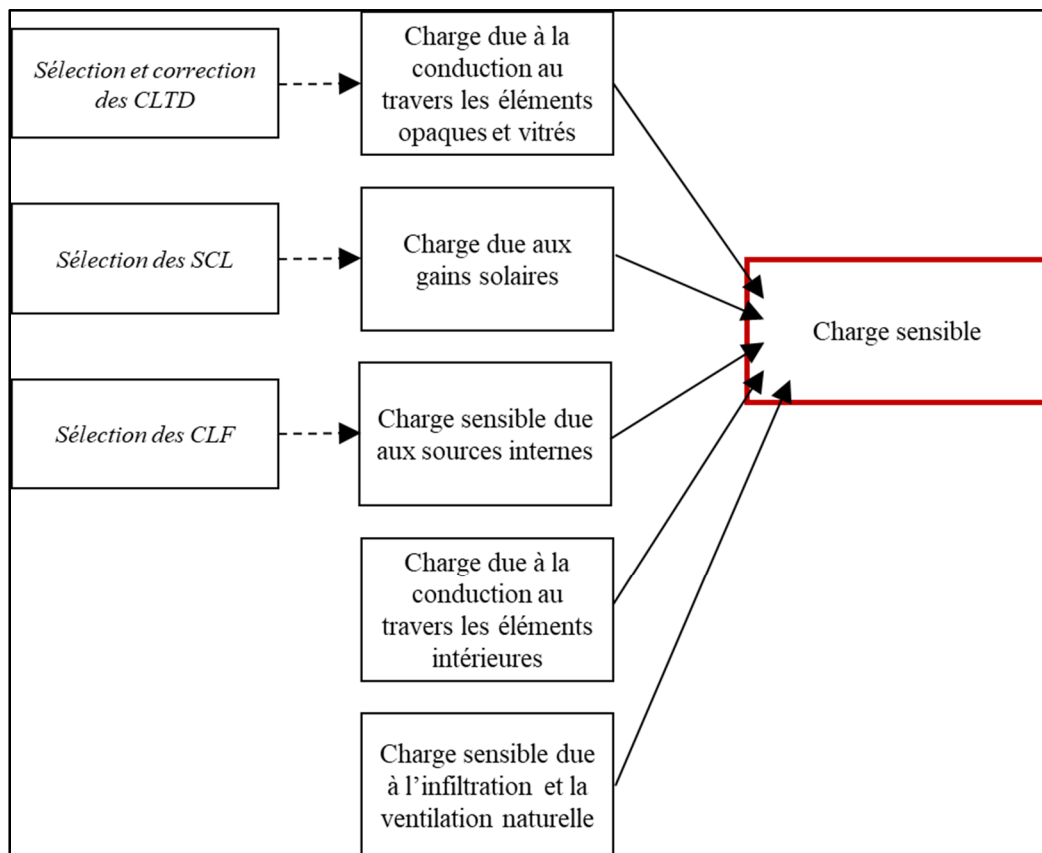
Sélection et correction des CLTD

Charge due à la conduction au travers les éléments opaques et vitrés

Sélection des SCL

Charge due aux gains solaires

Charge sensible

Sélection des CLF

Charge sensible due aux sources internes

Charge due à la conduction au travers les éléments intérieures

Charge sensible due à l'infiltration et la ventilation naturelle